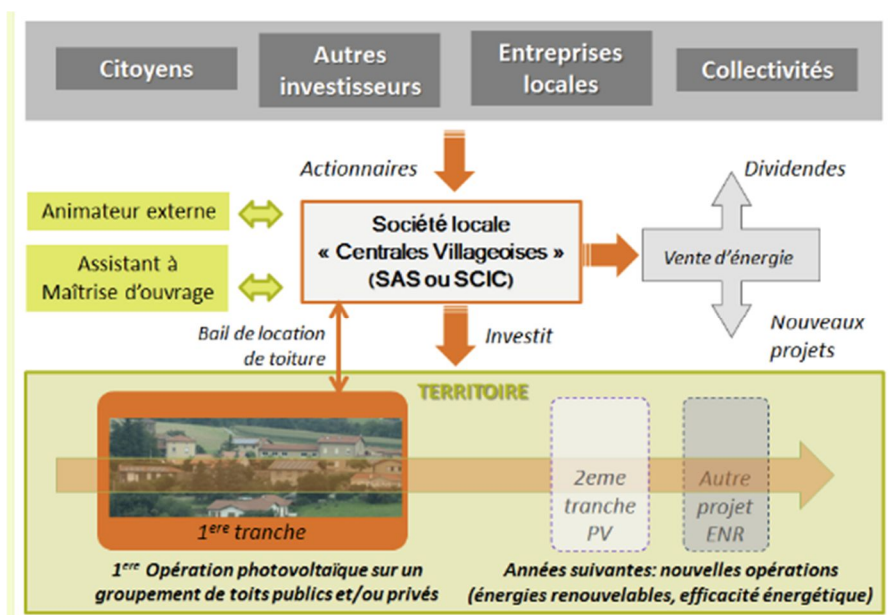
Citoyens

Autres investisseurs

Entreprises locales

Collectivités

Actionnaires

Dividendes

Animateur externe

Assistant à Maîtrise d'ouvrage

Société locale « Centrales Villageoises » (SAS ou SCIC)

Vente d'énergie

Bail de location de toiture

Investit

Nouveaux projets

TERRITOIRE

$1^{ere}$ tranche

2eme tranche PV

Autre projet ENR

$1^{ere}$ Opération photovoltaïque sur un groupement de toits publics et/ou privés

Années suivantes: nouvelles opérations (énergies renouvelables, efficacité énergétique)